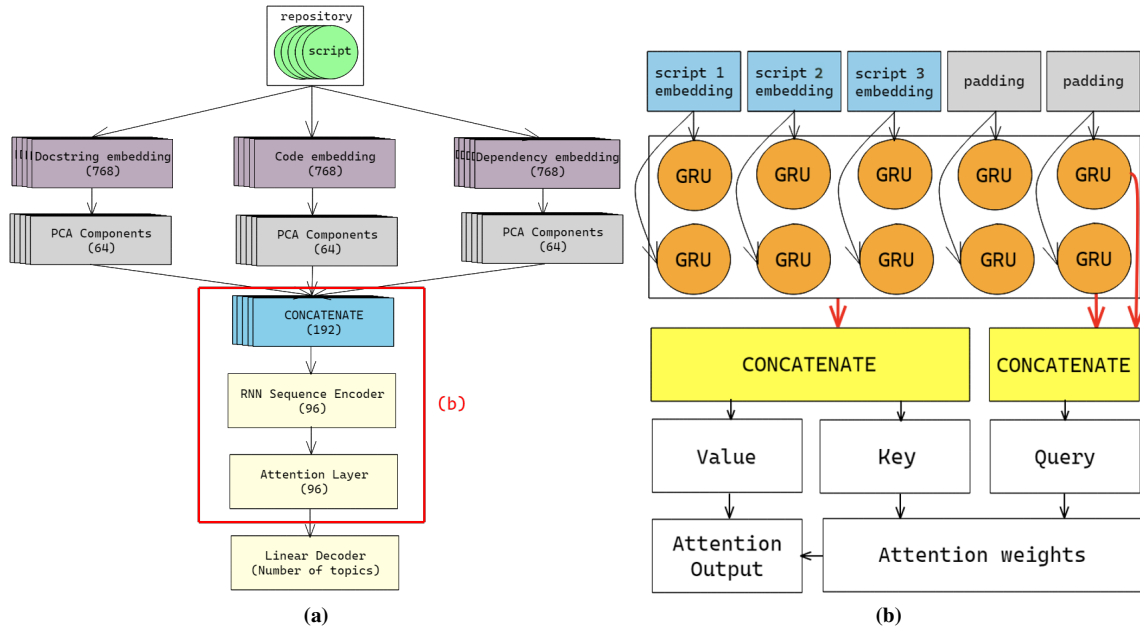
repository

script

Docstring embedding (768)

Code embedding (768)

Dependency embedding (768)

PCA Components (64)

PCA Components (64)

PCA Components (64)

CONCATENATE (192)

RNN Sequence Encoder (96)

Attention Layer (96)

(b)

Linear Decoder (Number of topics)

(a)

script 1 embedding

script 2 embedding

script 3 embedding

padding

padding

GRU

GRU

GRU

GRU

GRU

GRU

GRU

GRU

GRU

GRU

CONCATENATE

CONCATENATE

Value

Key

Query

Attention Output

Attention weights

(b)